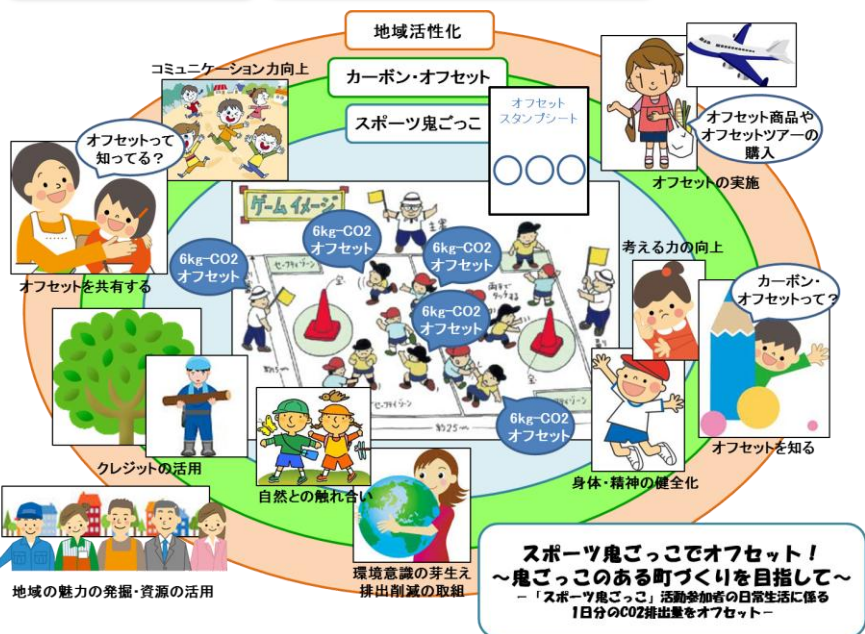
地域活性化

カーボン・オフセット

スポーツ鬼ごっこ

コミュニケーション力向上

オフセットスタンプシート

オフセット商品やオフセットツアーの購入

オフセットの実施

オフセットって知ってる?

オフセットを共有する

ゲームイメージ

6kg−CO2オフセット

6kg−CO2オフセット

6kg−CO2オフセット

6kg−CO2オフセット

6kg−CO2オフセット

主審

セーフティゾーン

セーフティゾーン

宝

宝

約25m

考える力の向上

カーボン・オフセットって?

オフセットを知る

身体・精神の健全化

クレジットの活用

自然との触れ合い

環境意識の芽生え
排出削減の取組

地域の魅力の発掘・資源の活用

スポーツ鬼ごっこでオフセット!
〜鬼ごっこのある町づくりを目指して〜
−「スポーツ鬼ごっこ」活動参加者の日常生活に係る1日分のCO2排出量をオフセット−